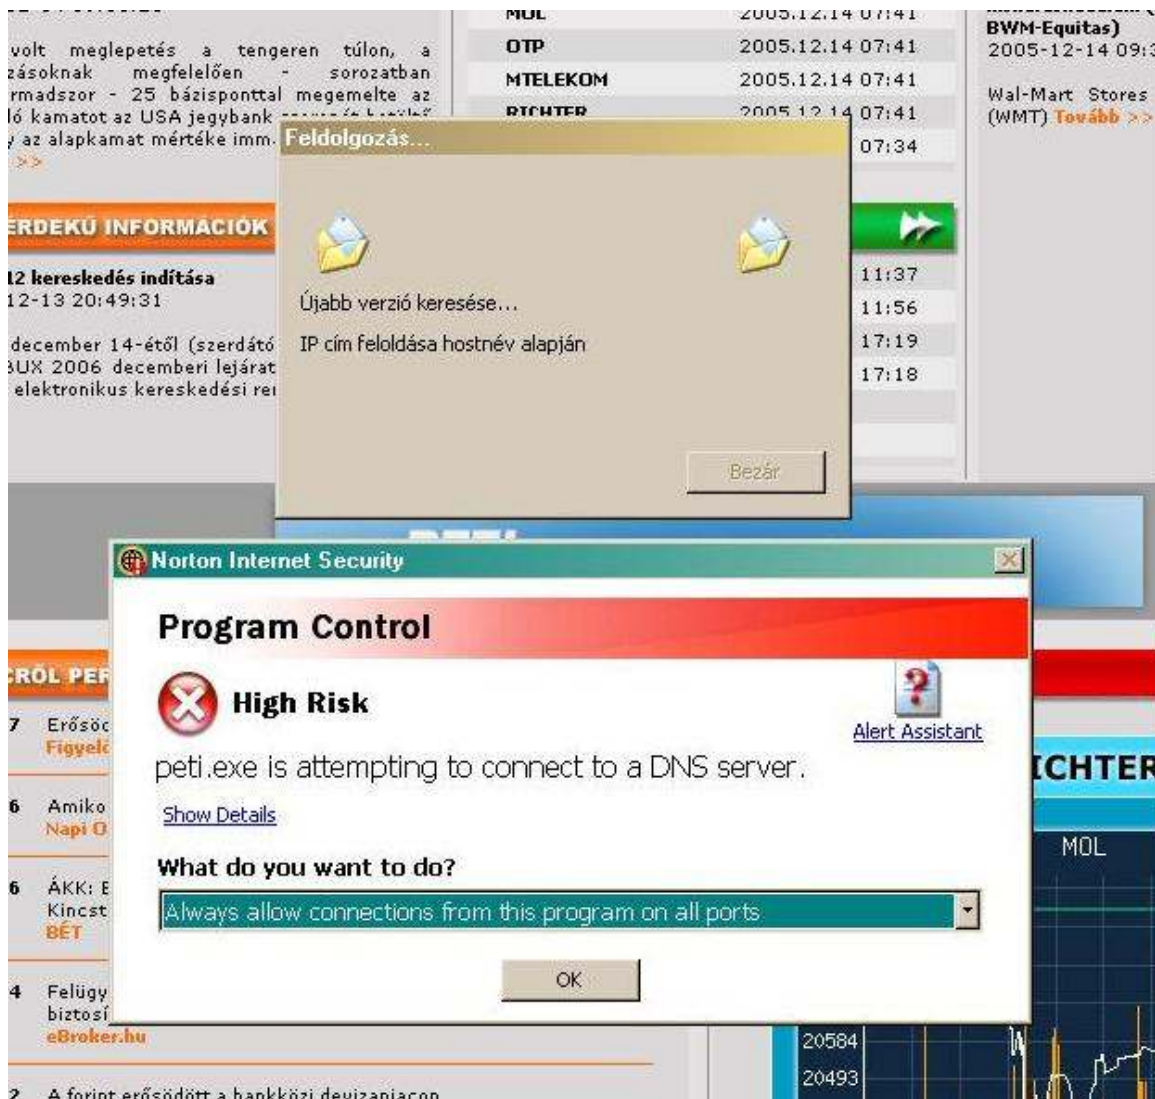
volt meglepetés a tengeren túlon, a zásoknak megfelelően - sorozatban rmadszor - 25 bázisponttal megemelte az ló kamatot az USA jegybank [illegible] az alapkamat mértéke imm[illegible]
>>

| MOL | 2005.12.14 07:41 |
|---|---|
| OTP | 2005.12.14 07:41 |
| MTELEKOM | 2005.12.14 07:41 |
| RICHTER | 2005.12.14 07:41 |
| | 07:34 |

BWM-Equitas)
2005-12-14 09:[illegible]

Wal-Mart Stores (WMT) Tovább >>

ÉRDEKŰ INFORMÁCIÓK

12 kereskedés indítása
12-13 20:49:31

december 14-étől (szerdátó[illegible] BUX 2006 decemberi lejárat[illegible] elektronikus kereskedési re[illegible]

11:37
11:56
17:19
17:18

Feldolgozás...

Újabb verzió keresése...

IP cím feloldása hostnév alapján

Bezár

Norton Internet Security

Program Control

High Risk

Alert Assistant

peti.exe is attempting to connect to a DNS server.

Show Details

What do you want to do?

Always allow connections from this program on all ports

OK

CRÓL PER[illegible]

7 Erősöd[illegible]
Figyelő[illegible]

6 Amiko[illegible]
Napi O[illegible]

6 ÁKK: E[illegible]
Kincst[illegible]
BÉT

4 Felügy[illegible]
biztosí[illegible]
eBroker.hu

2 A forint erősödött a bankközi devizapiacon

ICHTER

MOL

20584
20493